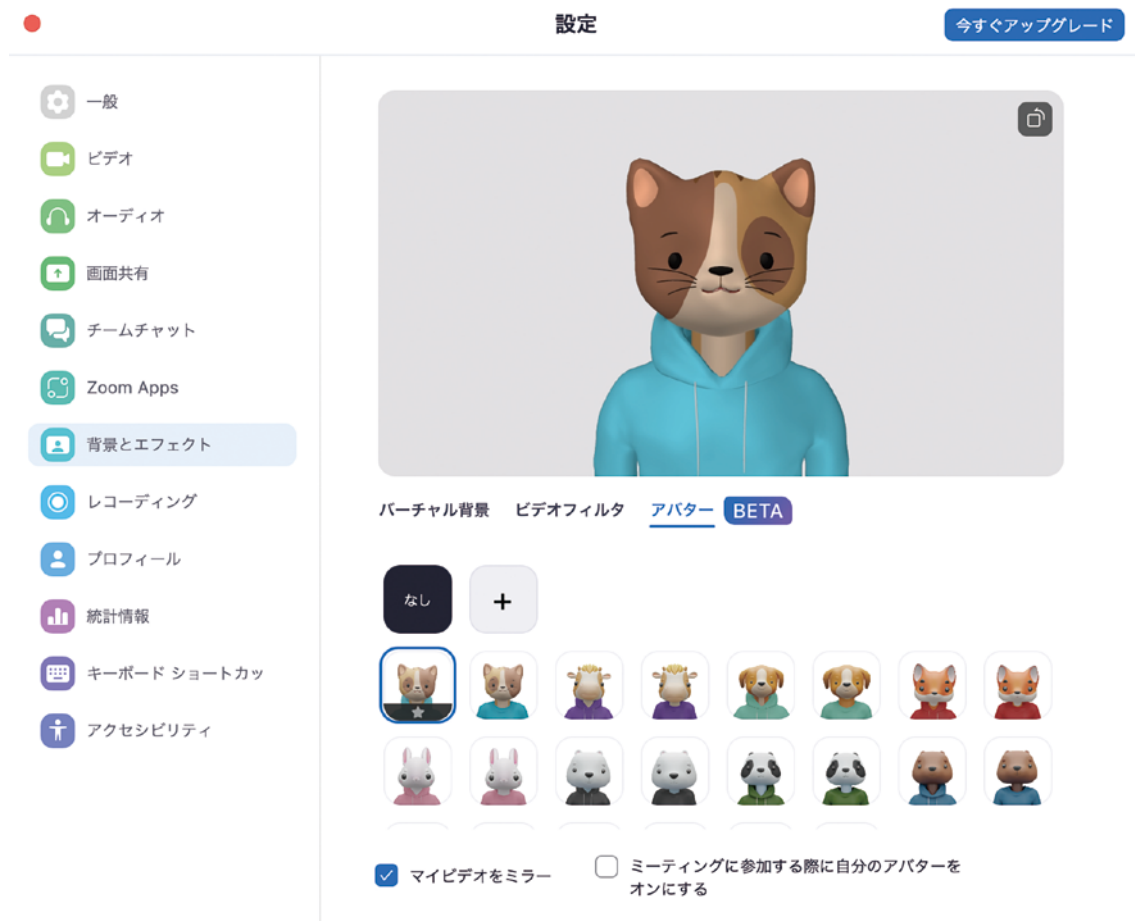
設定

今すぐアップグレード

一般

ビデオ

オーディオ

画面共有

チームチャット

Zoom Apps

背景とエフェクト

レコーディング

プロフィール

統計情報

キーボード ショートカッ

アクセシビリティ

バーチャル背景 ビデオフィルタ アバター BETA

なし

+

マイビデオをミラー

ミーティングに参加する際に自分のアバターをオンにする